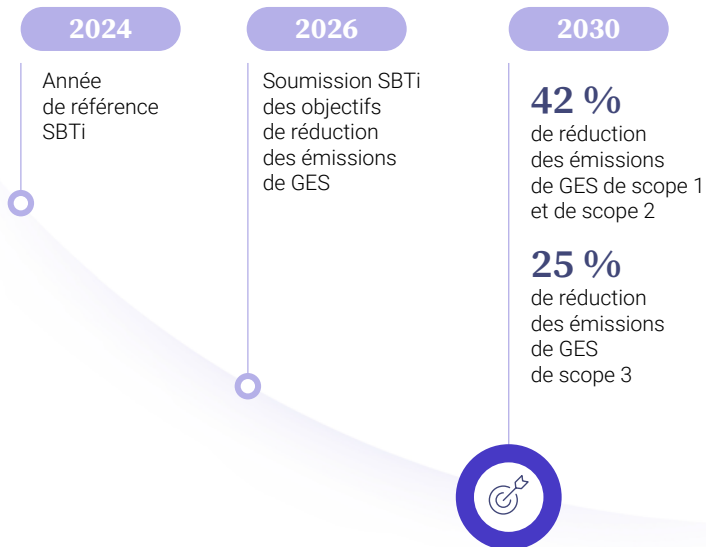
2024

Année de référence SBTi

2026

Soumission SBTi des objectifs de réduction des émissions de GES

2030

42 %
de réduction des émissions de GES de scope 1 et de scope 2

25 %
de réduction des émissions de GES de scope 3